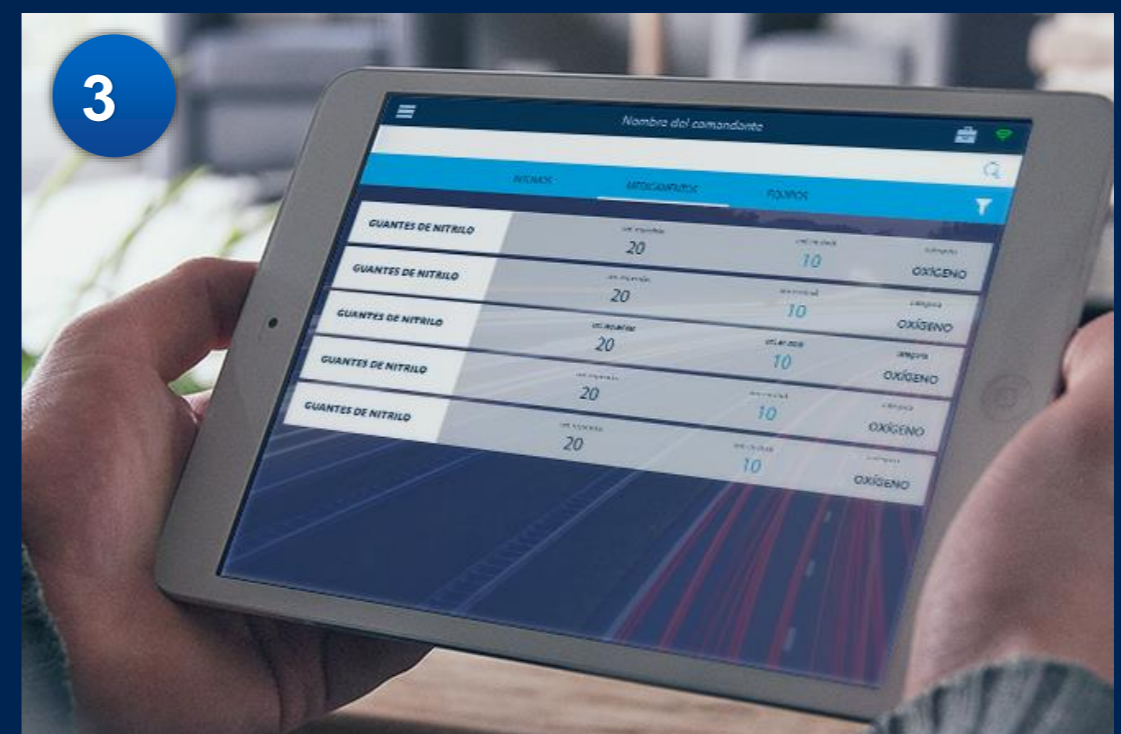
3

Nombre del comandante

INSUMOS MEDICAMENTOS EQUIPOS

| | | | |
|---|---|---|---|
| GUANTES DE NITRILO | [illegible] 20 | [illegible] 10 | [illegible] OXÍGENO |
| GUANTES DE NITRILO | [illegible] 20 | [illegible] 10 | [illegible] OXÍGENO |
| GUANTES DE NITRILO | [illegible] 20 | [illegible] 10 | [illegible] OXÍGENO |
| GUANTES DE NITRILO | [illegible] 20 | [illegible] 10 | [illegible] OXÍGENO |
| GUANTES DE NITRILO | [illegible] 20 | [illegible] 10 | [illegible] OXÍGENO |